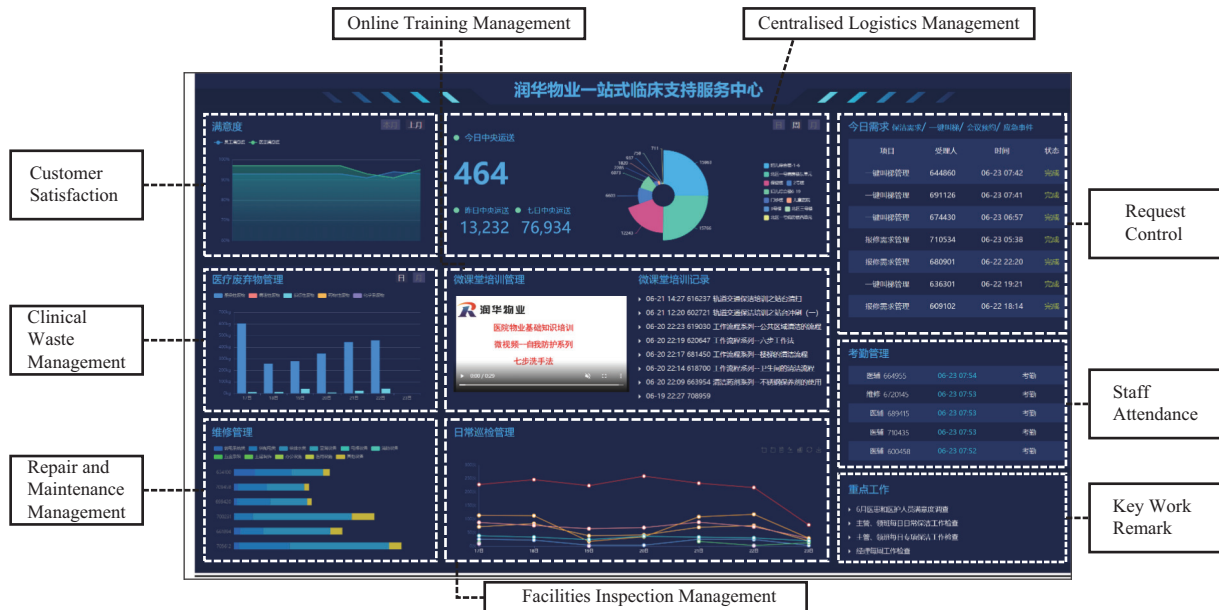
Online Training Management

Centralised Logistics Management

润华物业一站式临床支持服务中心

Customer Satisfaction

满意度

今日中央运送

464

昨日中央运送 七日中央运送

13,232 76,934

今日需求 保洁需求 / 一键呼梯 / 会议预约 / 应急事件

| 项目 | 受理人 | 时间 | 状态 |
|---|---|---|---|
| 一键呼梯管理 | 644860 | 06-23 07:42 | 完成 |
| 一键呼梯管理 | 691126 | 06-23 07:41 | 完成 |
| 一键呼梯管理 | 674430 | 06-23 06:57 | 完成 |
| 报修需求管理 | 710534 | 06-23 05:38 | 完成 |
| 报修需求管理 | 680901 | 06-22 22:20 | 完成 |
| 一键呼梯管理 | 636301 | 06-22 19:21 | 完成 |
| 报修需求管理 | 609102 | 06-22 18:14 | 完成 |

Request Control

Clinical Waste Management

医疗废弃物管理

微课堂培训管理

润华物业

医院物业基础知识培训

微视频一自我防护系列

七步洗手法

微课堂培训记录

06-21 14:27 616237 轨道交通保洁培训之站台清扫

06-21 12:20 602721 轨道交通保洁培训之站台冲刷（一）

06-20 22:23 619030 工作流程系列一公共区域清洁流程

06-20 22:19 620647 工作流程系列一六步工作法

06-20 22:17 681450 工作流程系列一楼梯清洁流程

06-20 22:14 618700 工作流程系列一卫生间清洁流程

06-20 22:09 663954 酒店客房系列 不锈钢保养清洁使用

06-19 22:27 708959

考勤管理

| | | |
|---|---|---|
| 医辅 664955 | 06-23 07:54 | 考勤 |
| 维修 6720945 | 06-23 07:53 | 考勤 |
| 医辅 689415 | 06-23 07:53 | 考勤 |
| 医辅 710435 | 06-23 07:53 | 考勤 |
| 医辅 600458 | 06-23 07:52 | 考勤 |

Staff Attendance

Repair and Maintenance Management

维修管理

日常巡检管理

重点工作

6月医院和医护人员满意度调查

主管：领班每日日常保洁工作检查

主管：领班每日保洁工作检查

经理每周工作检查

Key Work Remark

Facilities Inspection Management